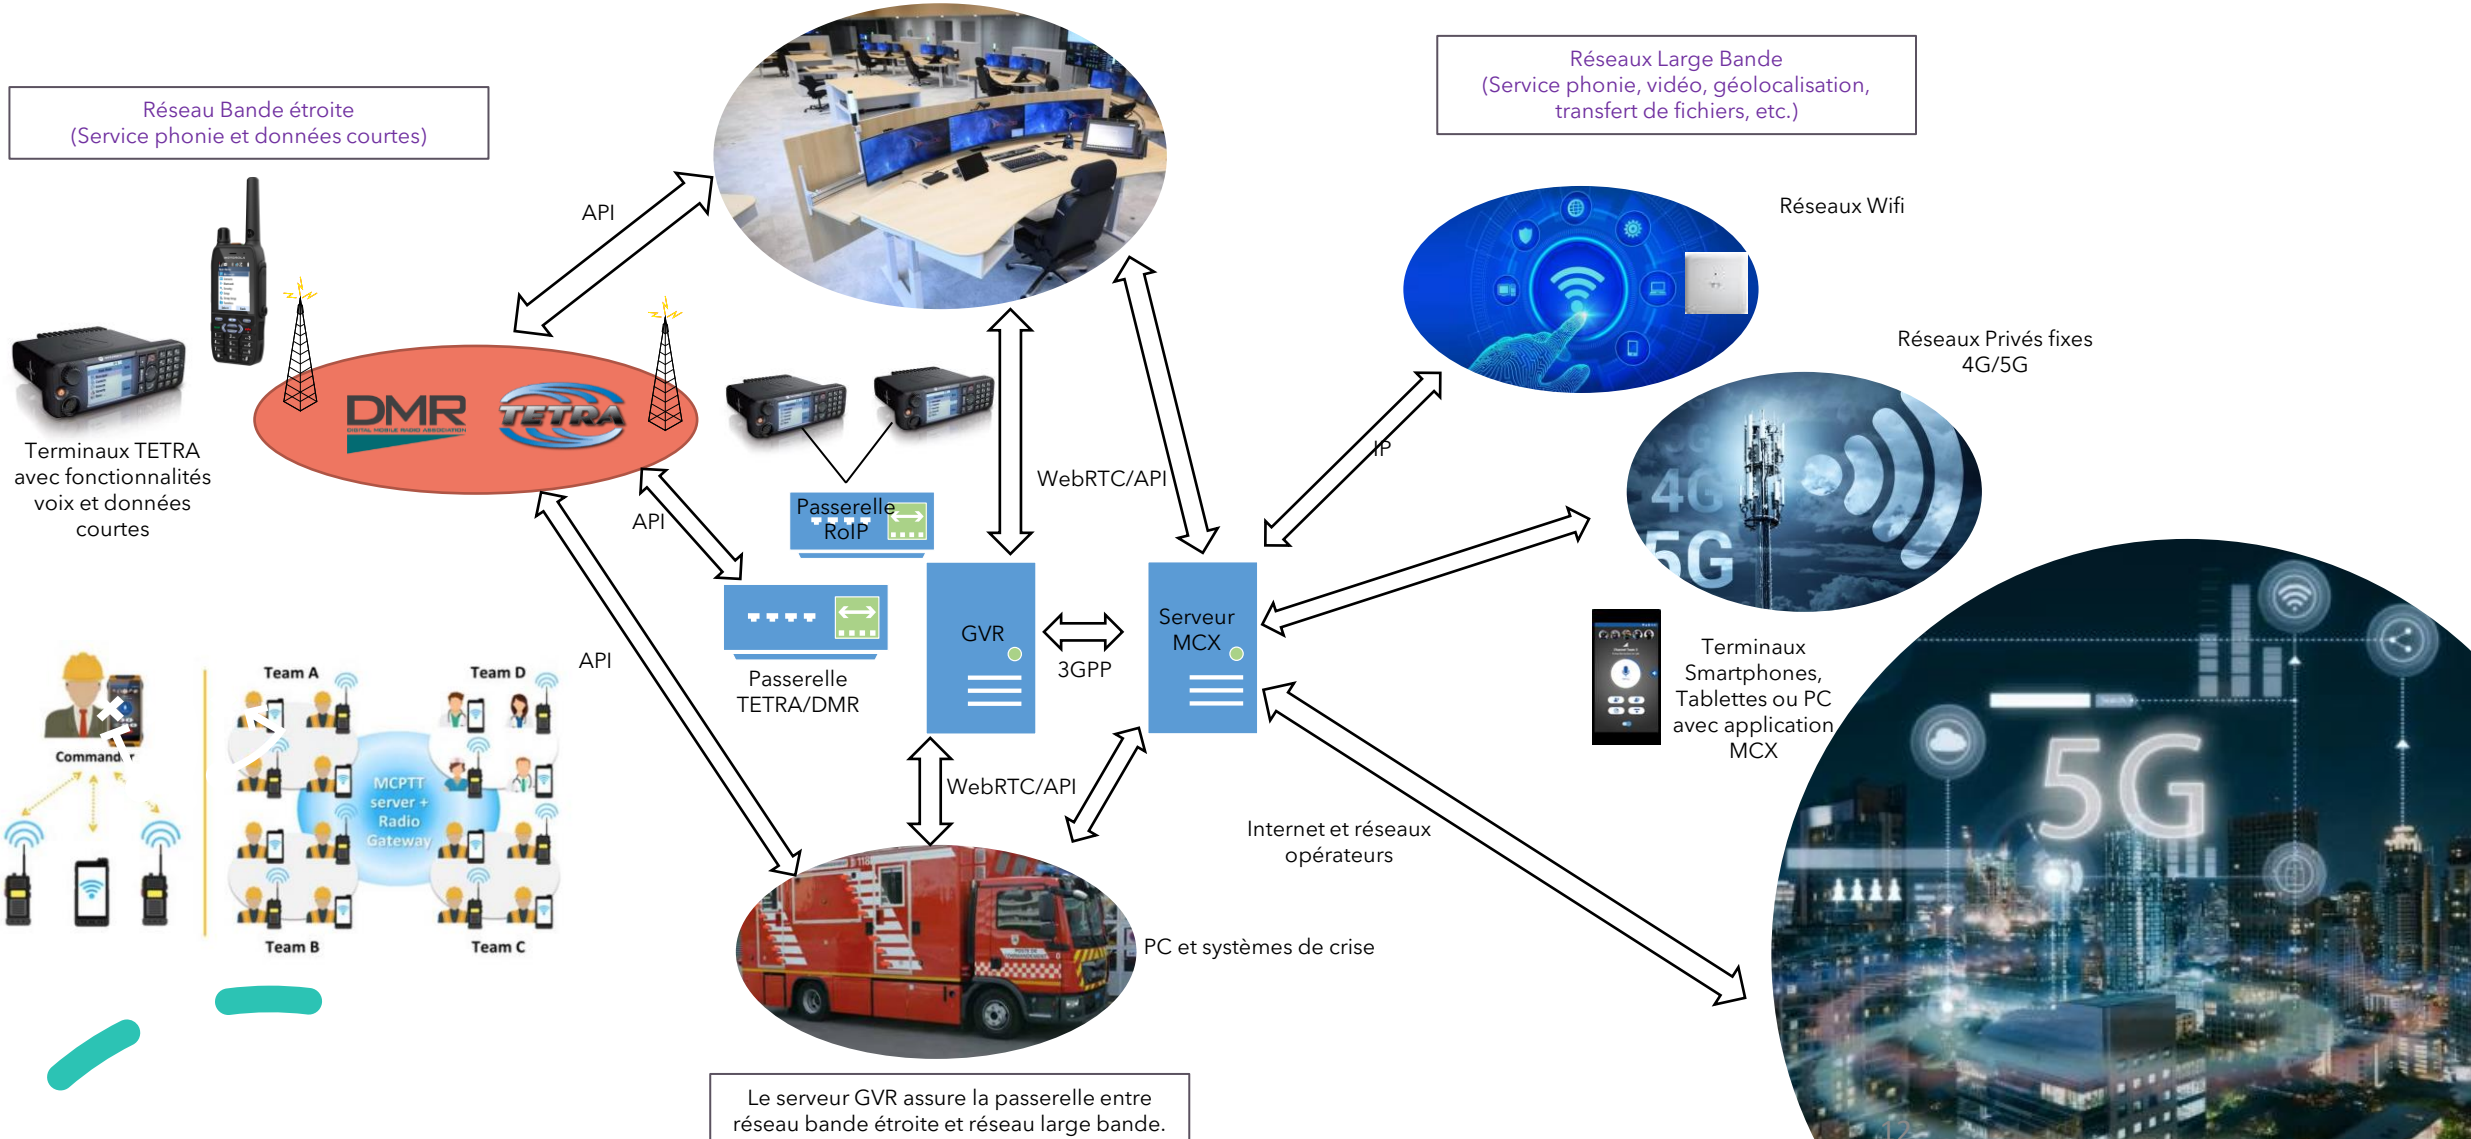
Réseau Bande étroite
(Service phonie et données courtes)

Réseaux Large Bande
(Service phonie, vidéo, géolocalisation, transfert de fichiers, etc.)

API

Réseaux Wifi

Réseaux Privés fixes 4G/5G

DMR

TETRA

Terminaux TETRA avec fonctionnalités voix et données courtes

WebRTC/API

IP

API

Passerelle RoIP

4G
5G

GVR

Serveur MCX

3GPP

Passerelle TETRA/DMR

API

Terminaux Smartphones, Tablettes ou PC avec application MCX

Command

Team A

Team D

MCPTT server + Radio Gateway

Team B

Team C

WebRTC/API

Internet et réseaux opérateurs

5G

PC et systèmes de crise

Le serveur GVR assure la passerelle entre réseau bande étroite et réseau large bande.